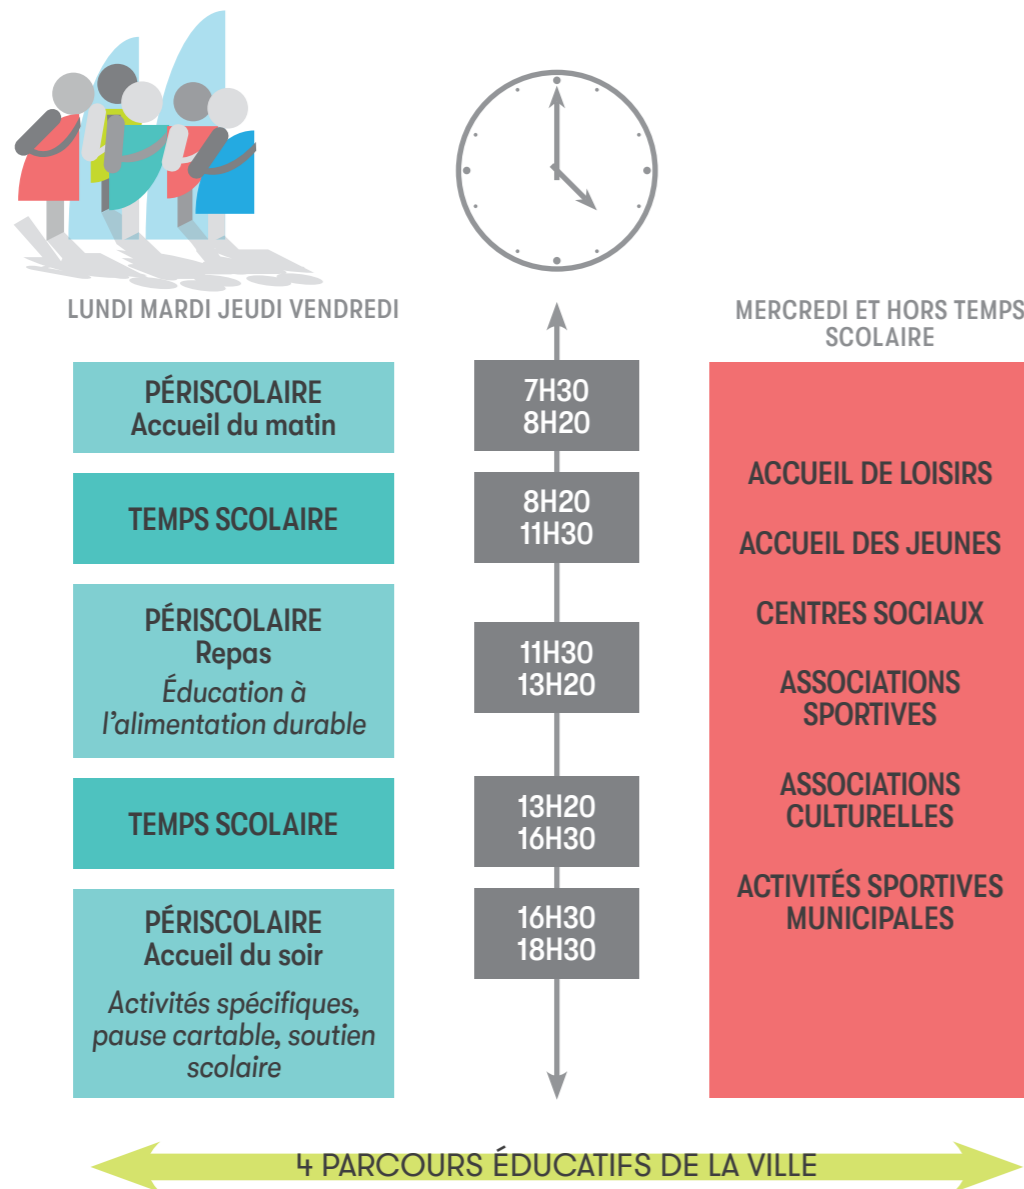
LUNDI MARDI JEUDI VENDREDI

MERCREDI ET HORS TEMPS SCOLAIRE

PÉRISCOLAIRE
Accueil du matin

7H30
8H20

TEMPS SCOLAIRE

8H20
11H30

PÉRISCOLAIRE
Repas
Éducation à l'alimentation durable

11H30
13H20

TEMPS SCOLAIRE

13H20
16H30

PÉRISCOLAIRE
Accueil du soir

Activités spécifiques, pause cartable, soutien scolaire

16H30
18H30

ACCUEIL DE LOISIRS

ACCUEIL DES JEUNES

CENTRES SOCIAUX

ASSOCIATIONS SPORTIVES

ASSOCIATIONS CULTURELLES

ACTIVITÉS SPORTIVES MUNICIPALES

4 PARCOURS ÉDUCATIFS DE LA VILLE